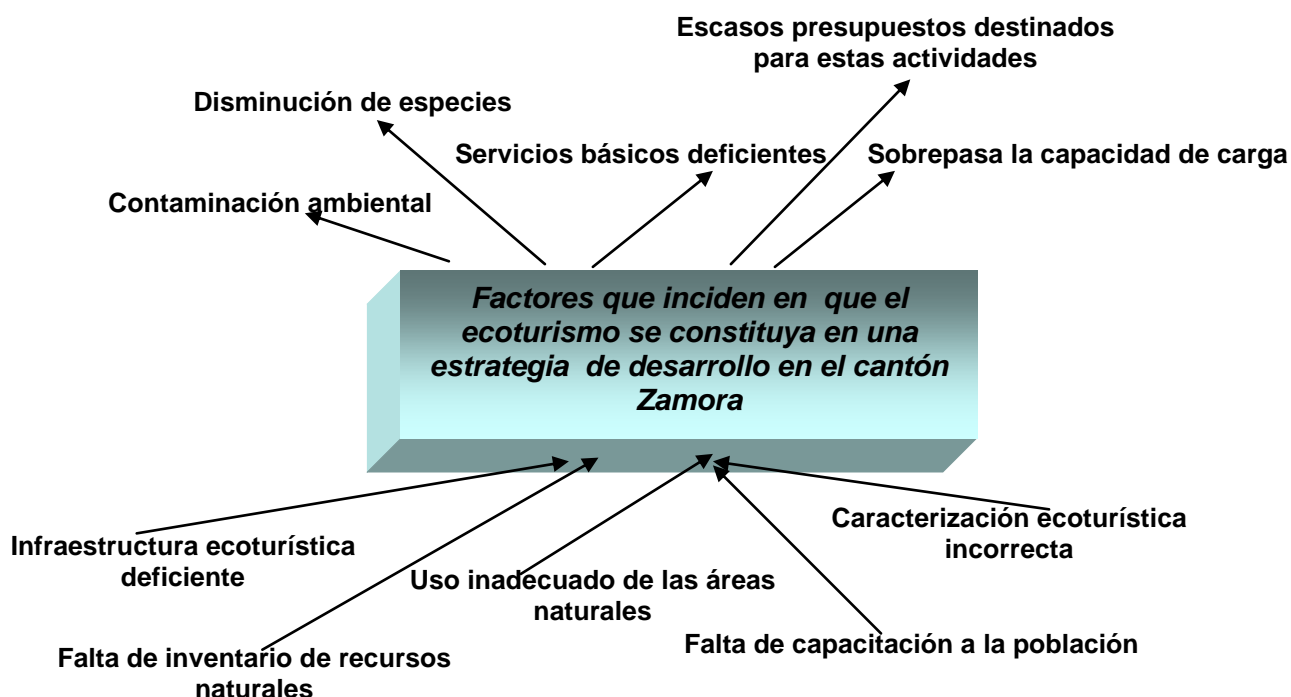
Escasos presupuestos destinados para estas actividades

Disminución de especies

Servicios básicos deficientes

Sobrepasa la capacidad de carga

Contaminación ambiental

Factores que inciden en que el ecoturismo se constituya en una estrategia de desarrollo en el cantón Zamora

Caracterización ecoturística incorrecta

Infraestructura ecoturística deficiente

Uso inadecuado de las áreas naturales

Falta de capacitación a la población

Falta de inventario de recursos naturales